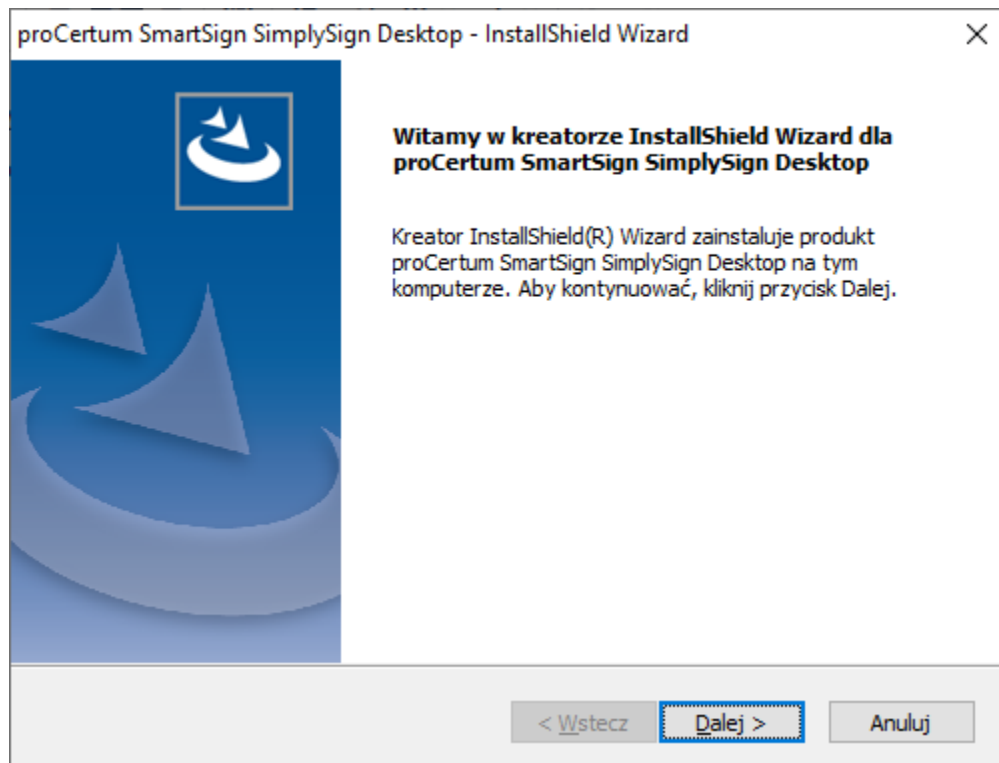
proCertum SmartSign SimplySign Desktop - InstallShield Wizard

Witamy w kreatorze InstallShield Wizard dla proCertum SmartSign SimplySign Desktop

Kreator InstallShield(R) Wizard zainstaluje produkt proCertum SmartSign SimplySign Desktop na tym komputerze. Aby kontynuować, kliknij przycisk Dalej.

< Wstecz
Dalej >
Anuluj